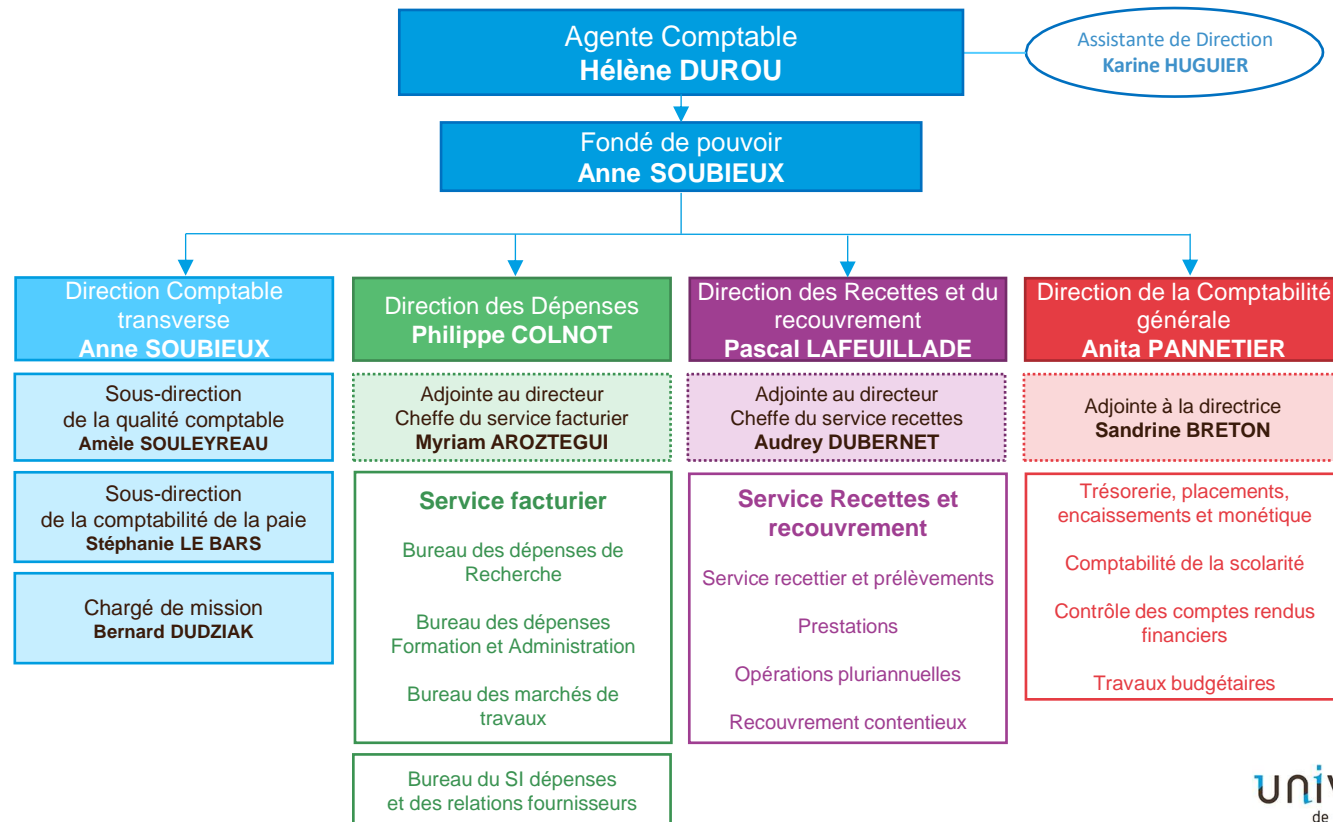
Agente Comptable
Hélène DUROU

Assistante de Direction
Karine HUGUIER

Fondé de pouvoir
Anne SOUBIEUX

Direction Comptable transverse
Anne SOUBIEUX

Sous-direction de la qualité comptable
Amèle SOULEYREAU

Sous-direction de la comptabilité de la paie
Stéphanie LE BARS

Chargé de mission
Bernard DUDZIAK

Direction des Dépenses
Philippe COLNOT

Adjointe au directeur
Cheffe du service facturier
Myriam AROZTEGUI

Service facturier

Bureau des dépenses de Recherche

Bureau des dépenses Formation et Administration

Bureau des marchés de travaux

Bureau du SI dépenses et des relations fournisseurs

Direction des Recettes et du recouvrement
Pascal LAFEUILLADE

Adjointe au directeur
Cheffe du service recettes
Audrey DUBERNET

Service Recettes et recouvrement

Service recettier et prélèvements

Prestations

Opérations pluriannuelles

Recouvrement contentieux

Direction de la Comptabilité générale
Anita PANNETIER

Adjointe à la directrice
Sandrine BRETON

Trésorerie, placements, encaissements et monétique

Comptabilité de la scolarité

Contrôle des comptes rendus financiers

Travaux budgétaires

univ
de